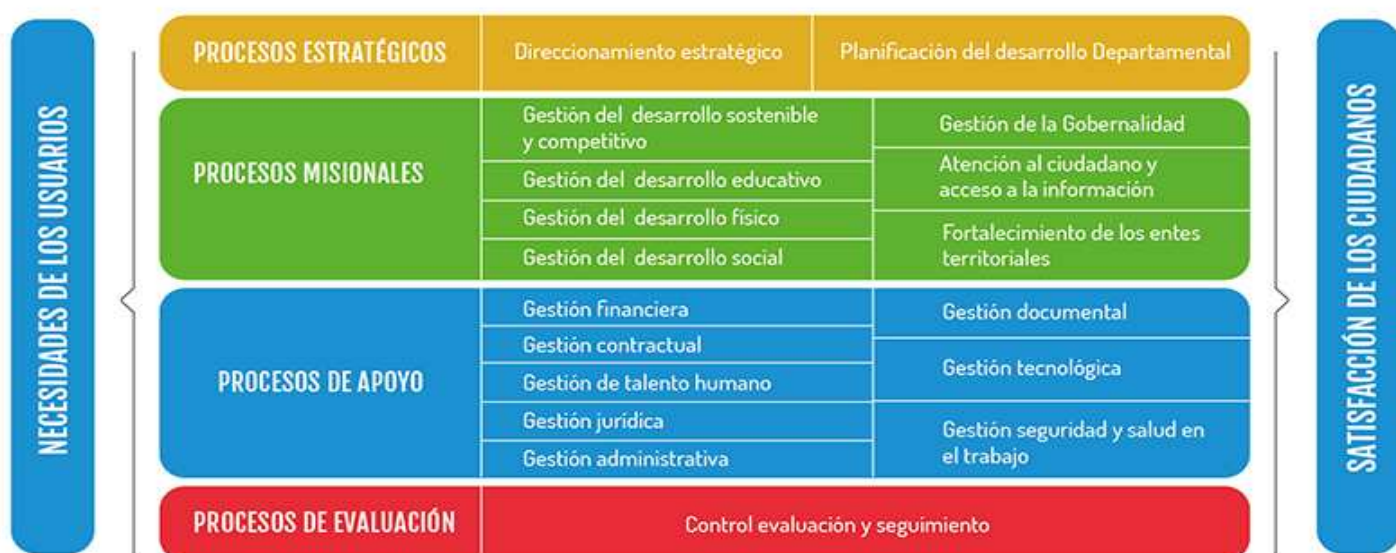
NECESIDADES DE LOS USUARIOS

| PROCESOS ESTRATÉGICOS | Direccionamiento estratégico | Planificación del desarrollo Departamental |
|---|---|---|

| PROCESOS MISIONALES | | |
|---|---|---|
| | Gestión del desarrollo sostenible y competitivo | Gestión de la Gobernalidad |
| | Gestión del desarrollo educativo | Atención al ciudadano y acceso a la información |
| | Gestión del desarrollo físico | Fortalecimiento de los entes territoriales |
| | Gestión del desarrollo social | |

| PROCESOS DE APOYO | | |
|---|---|---|
| | Gestión financiera | Gestión documental |
| | Gestión contractual | Gestión tecnológica |
| | Gestión de talento humano | |
| | Gestión jurídica | Gestión seguridad y salud en el trabajo |
| | Gestión administrativa | |

| PROCESOS DE EVALUACIÓN | Control evaluación y seguimiento |
|---|---|

SATISFACCIÓN DE LOS CIUDADANOS